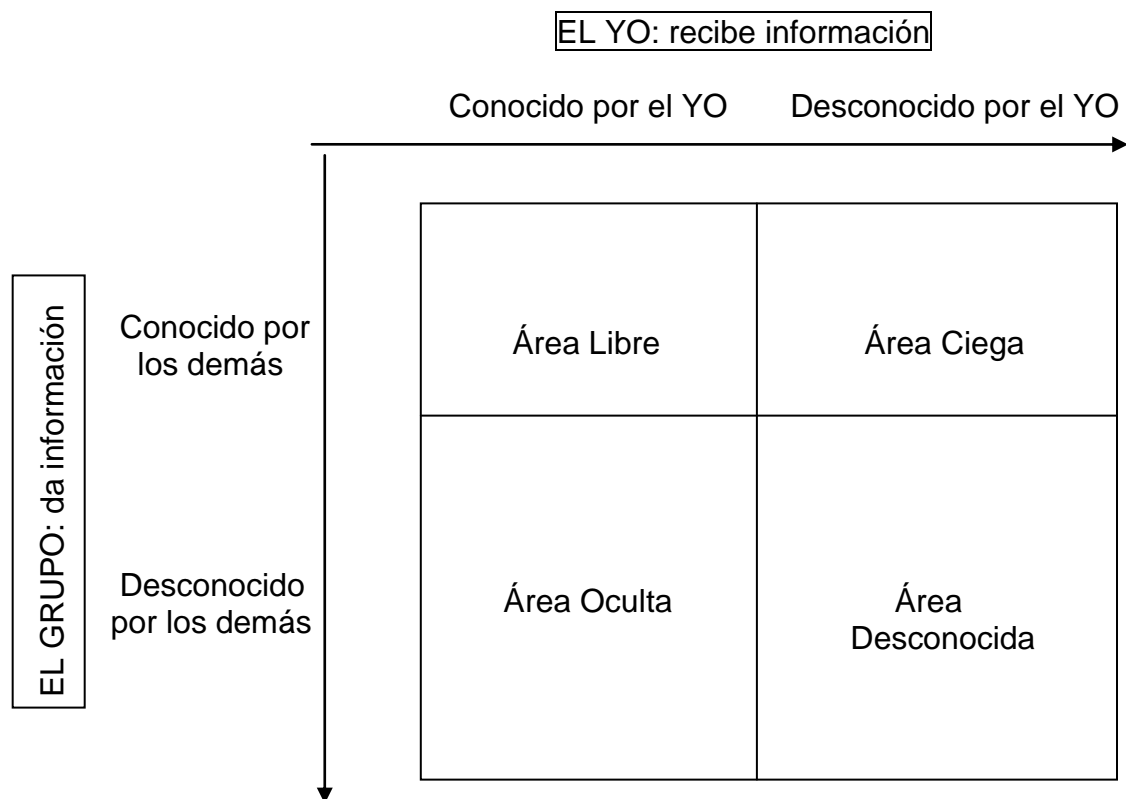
EL YO: recibe información

Conocido por el YO | Desconocido por el YO

EL GRUPO: da información

| | Conocido por el YO | Desconocido por el YO |
|---|---|---|
| Conocido por los demás | Área Libre | Área Ciega |
| Desconocido por los demás | Área Oculta | Área Desconocida |